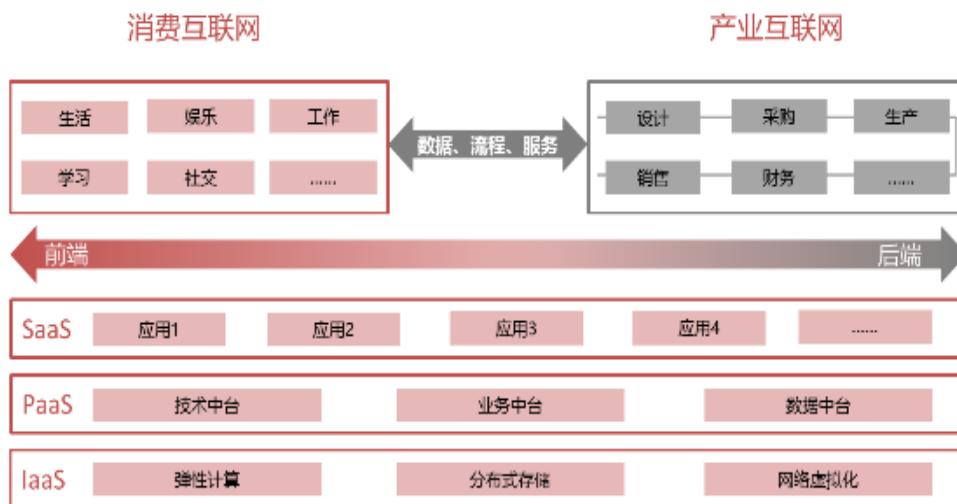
消费互联网

产业互联网

生活

娱乐

工作

学习

社交

……

数据、流程、服务

设计

采购

生产

销售

财务

……

前端

后端

SaaS

应用1

应用2

应用3

应用4

……

PaaS

技术中台

业务中台

数据中台

IaaS

弹性计算

分布式存储

网络虚拟化